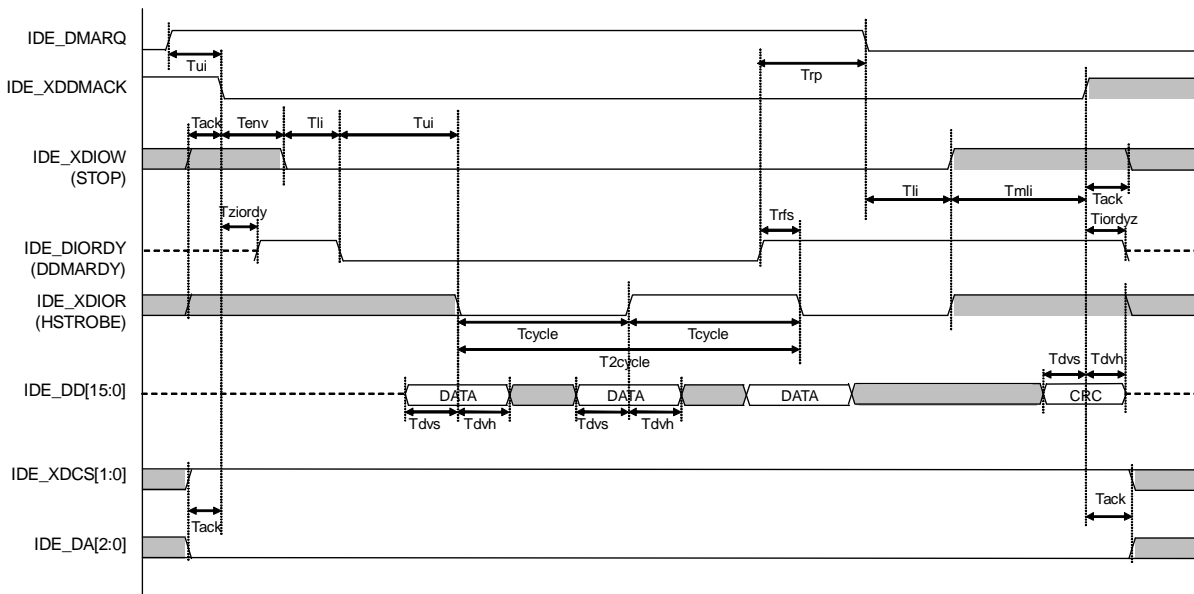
IDE_DMARQ
Tui
IDE_XDDMACK
Trp
Tack
Tenv
Tli
Tui
IDE_XDIOW
(STOP)
Tli
Tmli
Tack
Tziordy
Trfs
Tiordyz
IDE_DIORDY
(DDMARDY)
IDE_XDIOR
(HSTROBE)
Tcycle
Tcycle
T2cycle
Tdvs
Tdvh
IDE_DD[15:0]
DATA
DATA
DATA
CRC
Tdvs
Tdvh
Tdvs
Tdvh
IDE_XDCS[1:0]
Tack
Tack
IDE_DA[2:0]